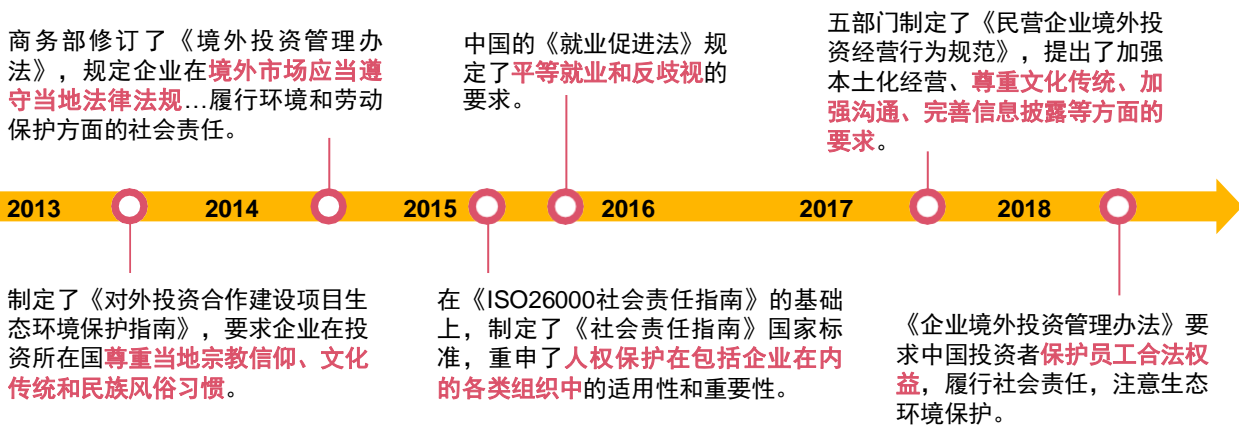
商务部修订了《境外投资管理办法》，规定企业在境外市场应当遵守当地法律法规…履行环境和劳动保护方面的社会责任。

中国的《就业促进法》规定了平等就业和反歧视的要求

五部门制定了《民营企业境外投资经营行为规范》，提出了加强本土化经营、尊重文化传统、加强沟通、完善信息披露等方面的要求。

2013

2014

2015

2016

2017

2018

制定了《对外投资合作建设项目生态环境保护指南》，要求企业在投资所在国尊重当地宗教信仰、文化传统和民族风俗习惯。

在《ISO26000社会责任指南》的基础上，制定了《社会责任指南》国家标准，重申了人权保护在包括企业在内的各类组织中的适用性和重要性。

《企业境外投资管理办法》要求中国投资者保护员工合法权益，履行社会责任，注意生态环境保护。